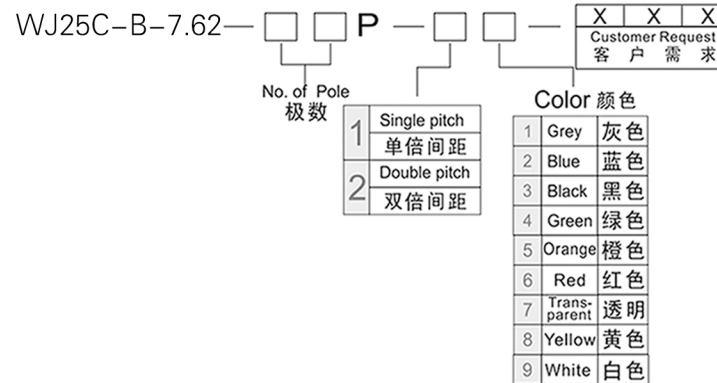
WJ25C−B−7.62— □ □ P — □ □ — X X X

Customer Request
客户需求

No. of Pole
极数

| 1 | Single pitch<br>单倍间距 |
|---|---|
| 2 | Double pitch<br>双倍间距 |

Color 颜色

| | | |
|---|---|---|
| 1 | Grey | 灰色 |
| 2 | Blue | 蓝色 |
| 3 | Black | 黑色 |
| 4 | Green | 绿色 |
| 5 | Orange | 橙色 |
| 6 | Red | 红色 |
| 7 | Transparent | 透明 |
| 8 | Yellow | 黄色 |
| 9 | White | 白色 |